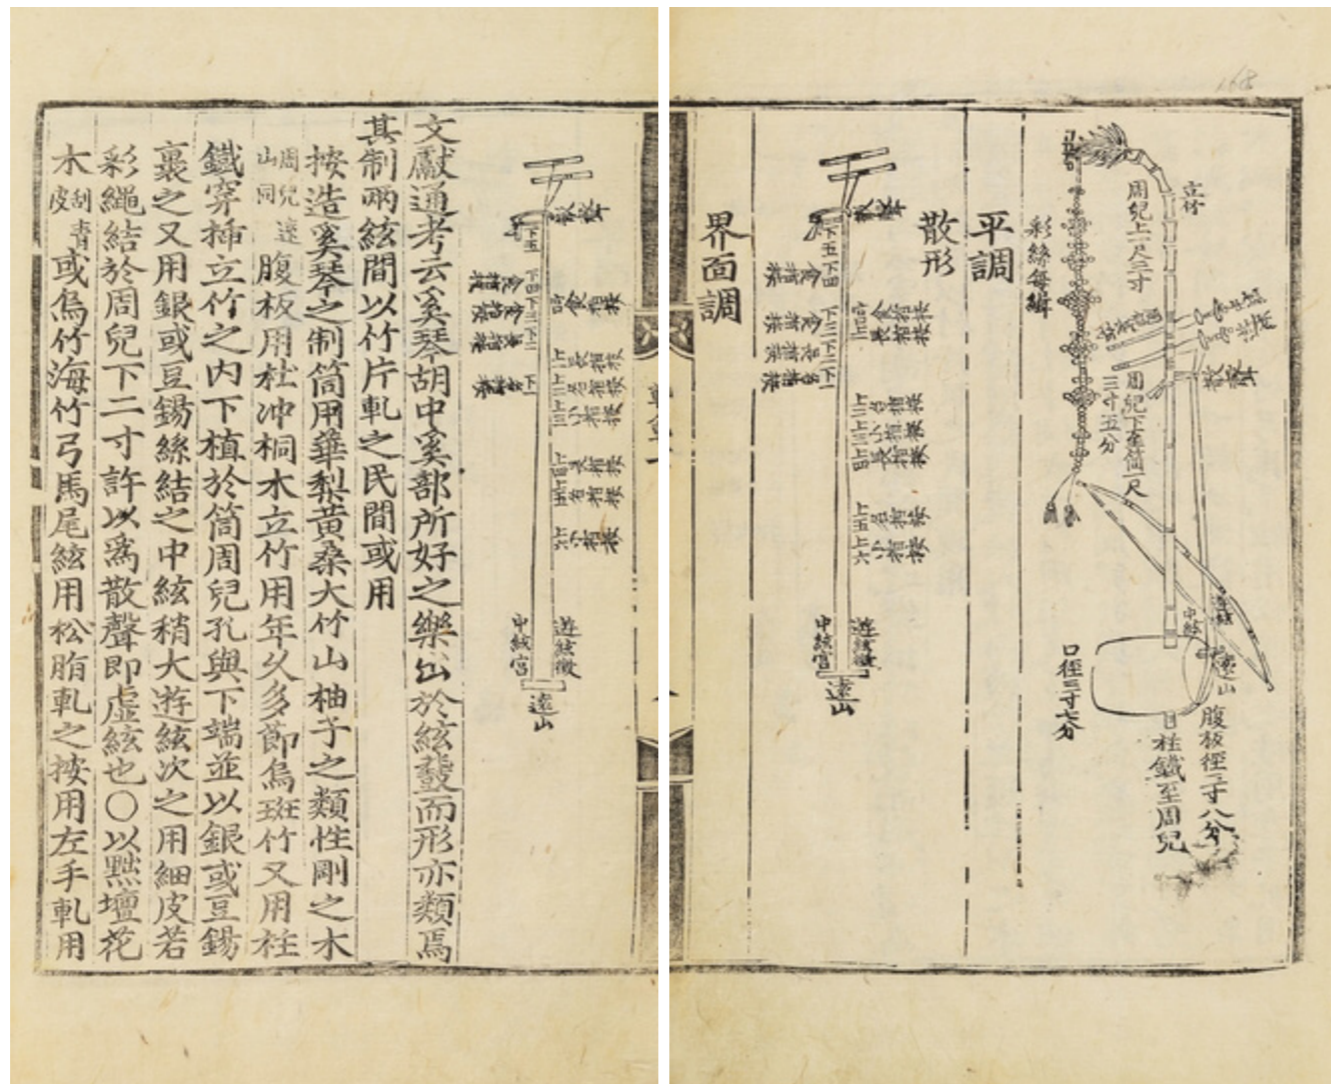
168

平調

散形

界面調

周兒上二尺二寸

立竹

彩繩每緝

周兒下至筒一尺三寸五分

中絃

遊絃

遠山

口徑三寸七分

腹板徑三寸八分

柱鐵至周兒

中絃宮

遊絃徵

遠山

中絃宮

遊絃徵

遠山

文獻通考云奚琴胡中奚部所好之樂出於絃鼗而形亦類焉其制兩絃間以竹片軋之民間或用

按造奚琴之制筒用華梨黃桑大竹山柚子之類性剛之木

周兒遠山同 腹板用杜冲桐木立竹用年久多節烏斑竹又用柱鐵穿揷立竹之內下植於筒周兒孔與下端並以銀或豆錫裹之又用銀或豆錫絲結之中絃稍大遊絃次之用細皮若彩繩結於周兒下二寸許以爲散聲卽虛絃也○以黠壇花木皮剝去靑或爲竹海竹弓馬尾絃用松脂軋之按用左手軋用